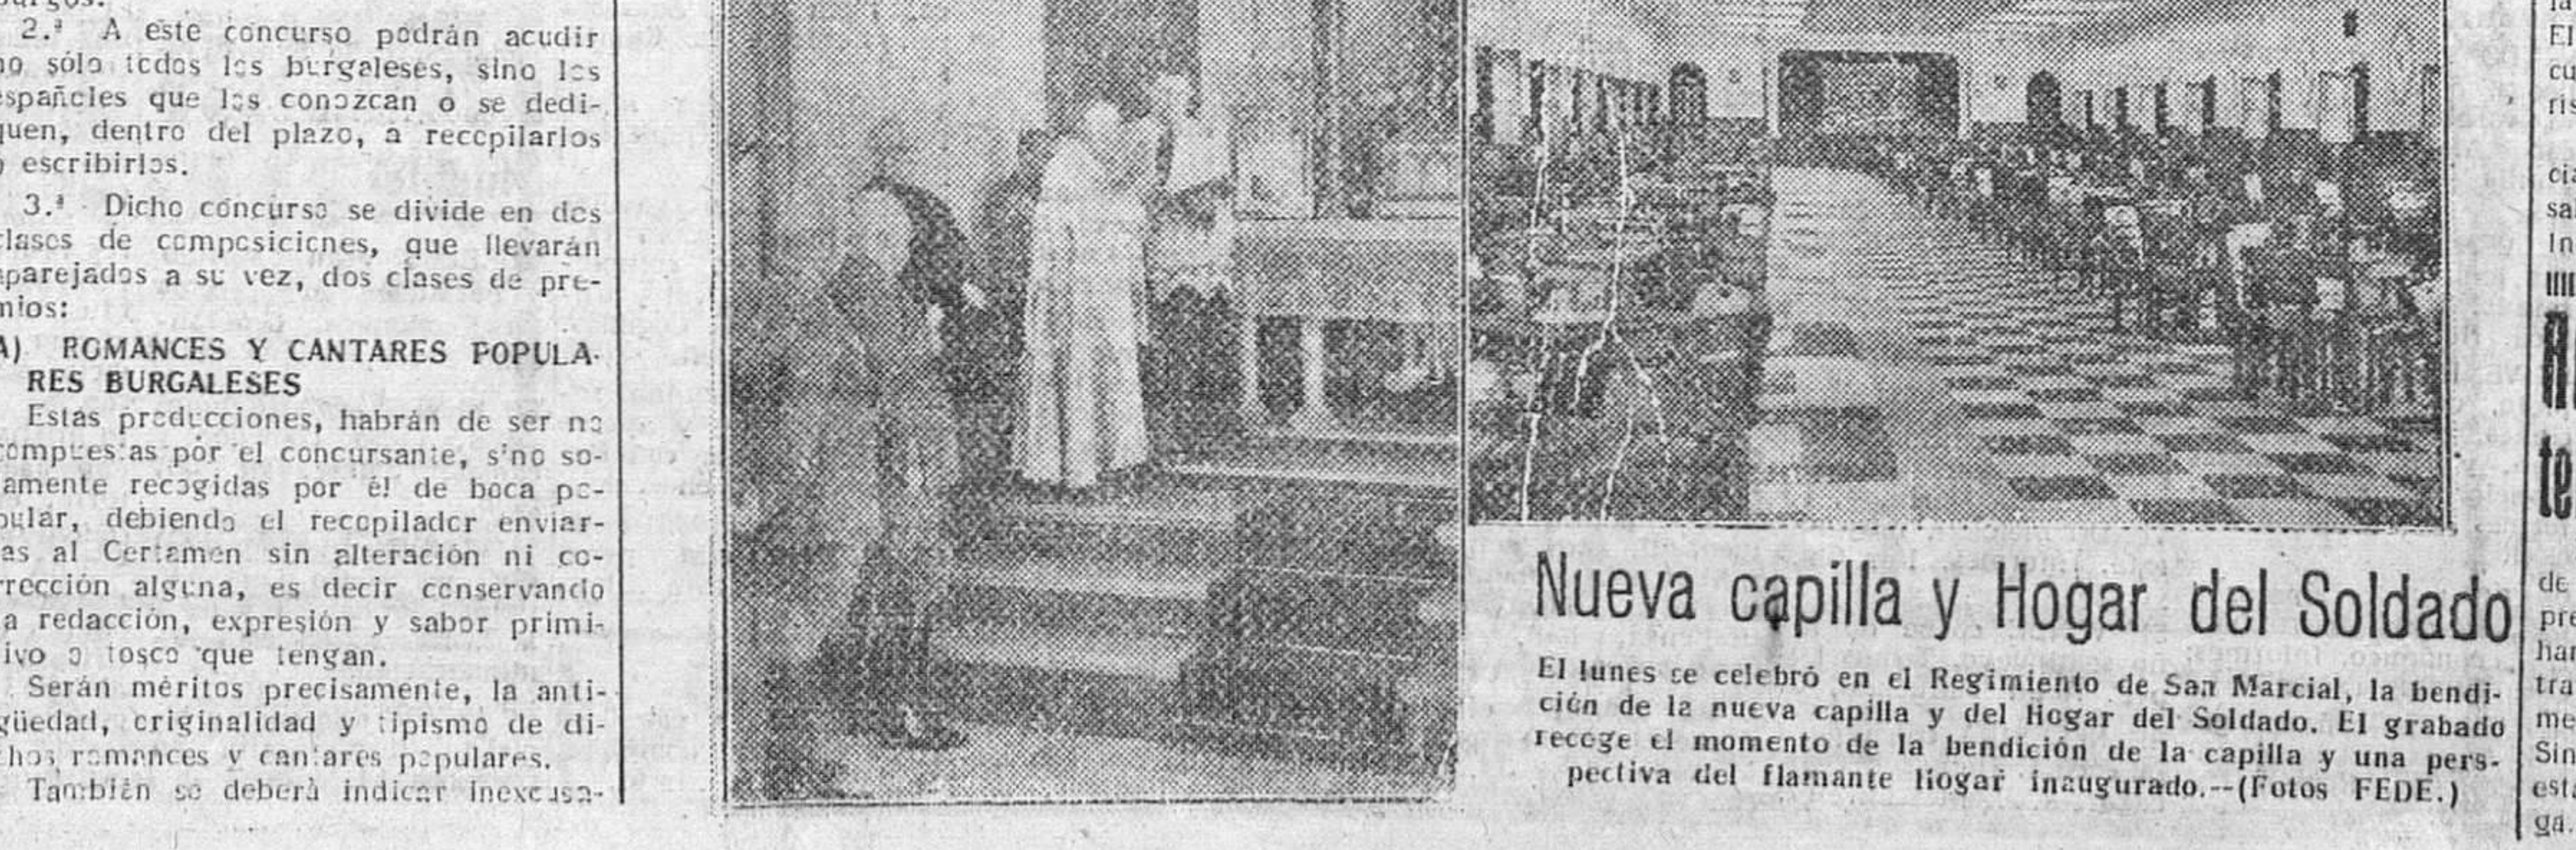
cargos.

2.ª A este concurso podrán acudir no sólo todos los burgaleses, sino los españoles que los conozcan o se dediquen, dentro del plazo, a recopilarlos o escribirlos.

3.ª Dicho concurso se divide en dos clases de composiciones, que llevarán aparejados a su vez, dos clases de premios:

A) ROMANCES Y CANTARES POPULARES BURGALESES

Estas producciones, habrán de ser no compuestas por el concursante, sino solamente recogidas por él de boca popular, debiendo el recopilador enviarlas al Certamen sin alteración ni corrección alguna, es decir conservando la redacción, expresión y sabor primitivo o tosco que tengan.

Serán méritos precisamente, la antigüedad, originalidad y tipismo de dichos romances y cantares populares.

También se deberá indicar inexcusa-

Nueva capilla y Hogar del Soldado

El lunes se celebró en el Regimiento de San Marcial, la bendición de la nueva capilla y del Hogar del Soldado. El grabado recoge el momento de la bendición de la capilla y una perspectiva del flamante hogar inaugurado.--(Fotos FEDE.)

la
El
cu
ris

cia
sa
In

R
te

de
pre
han
tra
me
Sin
esta
ga.